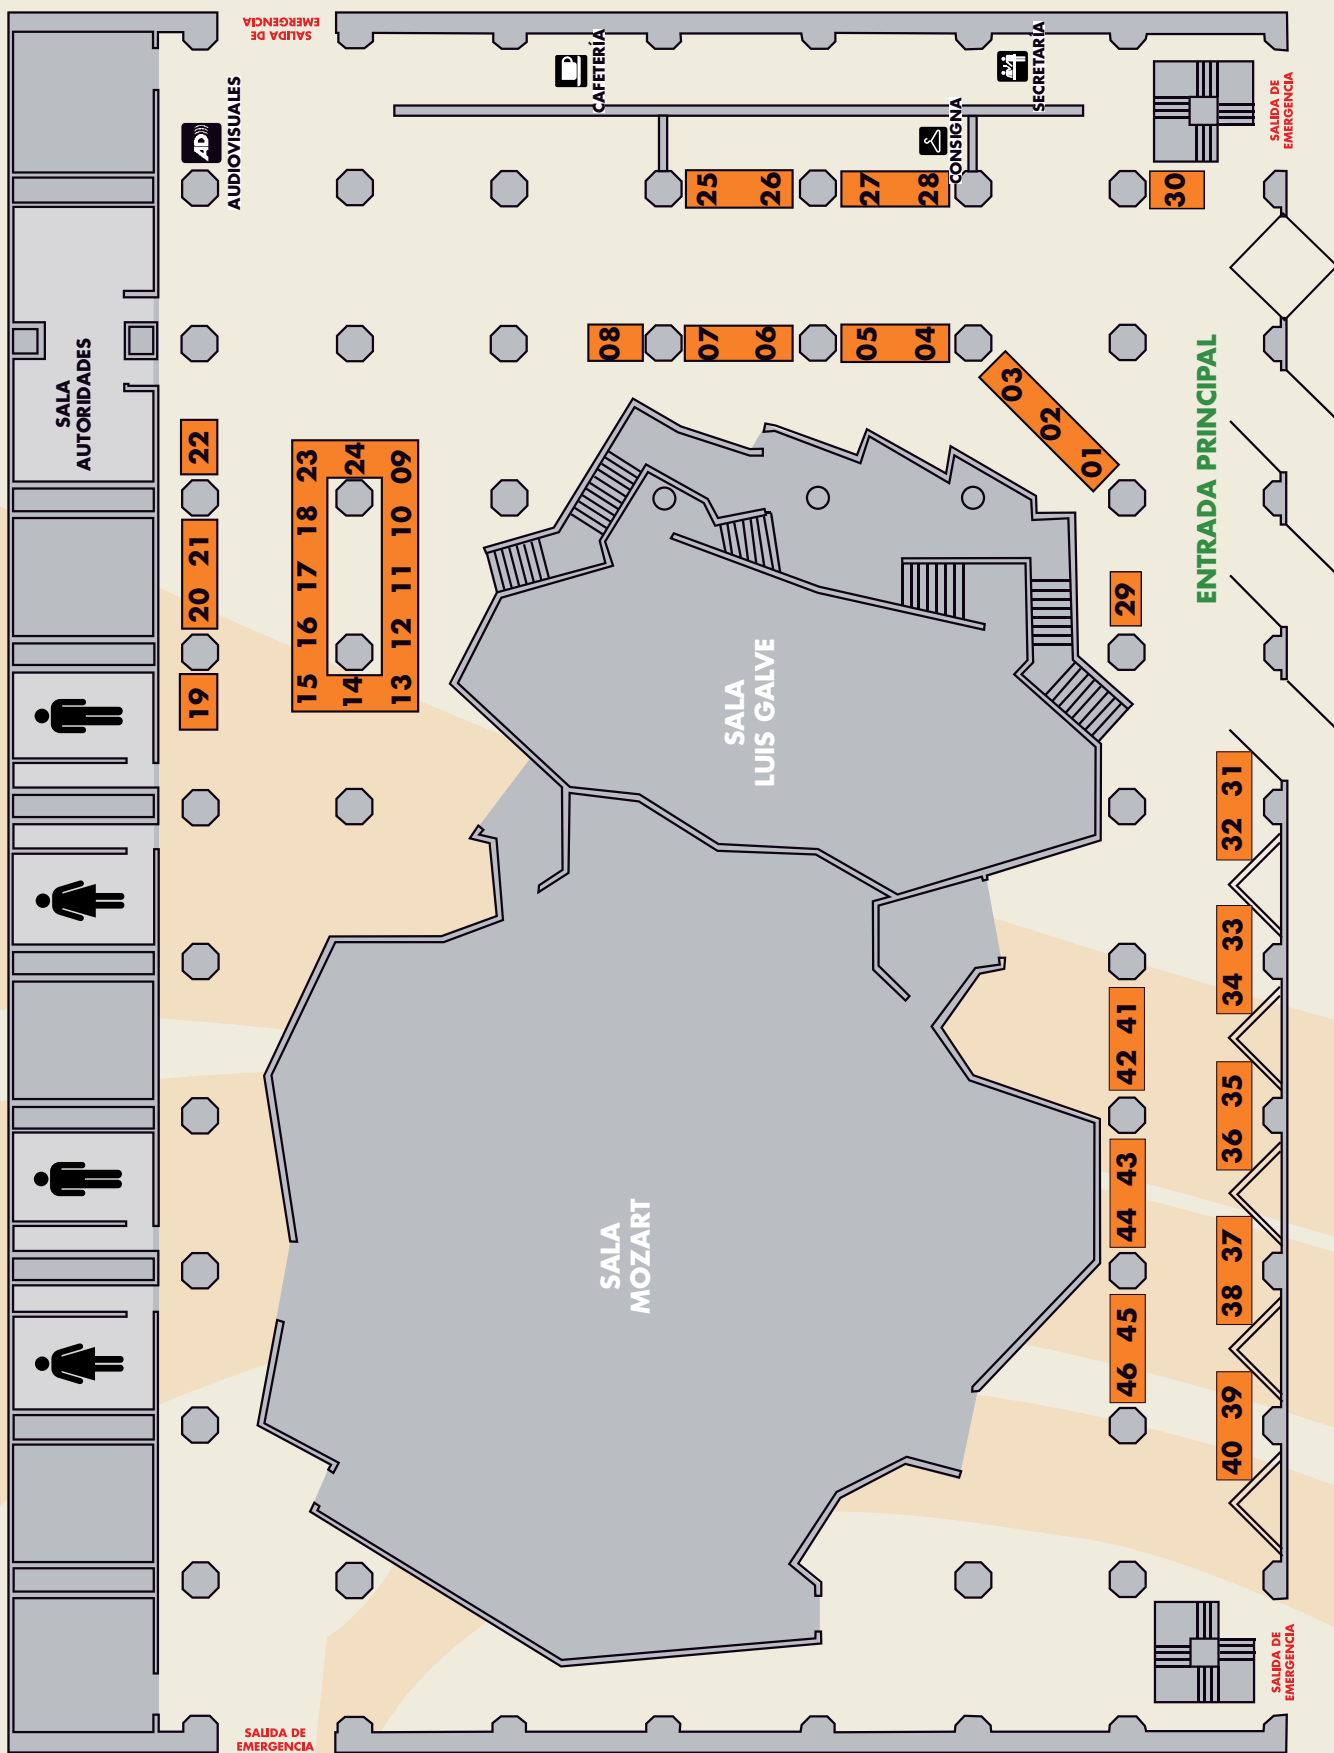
SALIDA DE EMERGENCIA

AUDIOVISUALES

CAFETERÍA

CONSIGNA

SECRETARÍA

SALIDA DE EMERGENCIA

25 26 27 28 30

SALA AUTORIDADES

08 07 06 05 04

03 02 01

22

23 24 09
18 10
17 11
16 12
15 14 13

21
20

19

29

ENTRADA PRINCIPAL

SALA LUIS GALVE

31 32

33 34

42 41

35 36

44 43

37 38

SALA MOZART

46 45

39 40

SALIDA DE EMERGENCIA

SALIDA DE EMERGENCIA